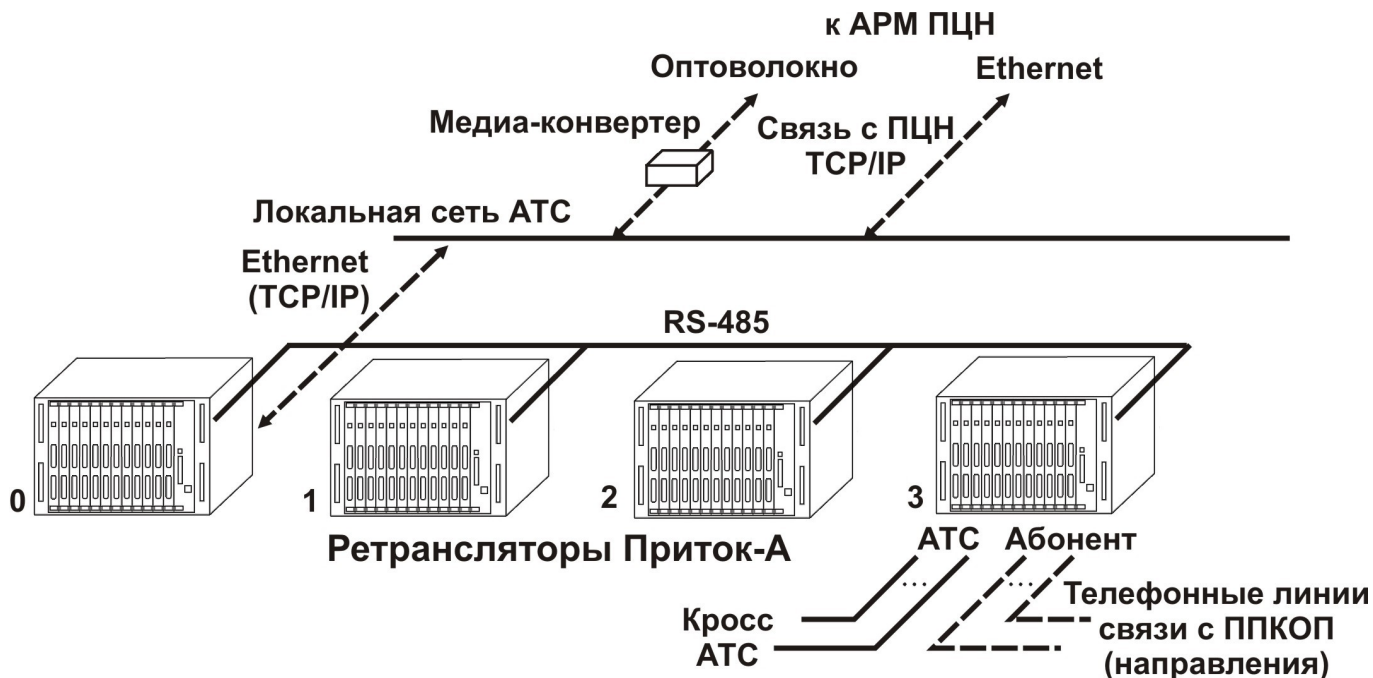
к АРМ ПЦН

Оптоволокно

Ethernet

Медиа-конвертер

Связь с ПЦН TCP/IP

Локальная сеть АТС

Ethernet (TCP/IP)

RS-485

0

1

2

3

Ретрансляторы Приток-А

АТС

Абонент

Кросс АТС

Телефонные линии связи с ППКОП (направления)